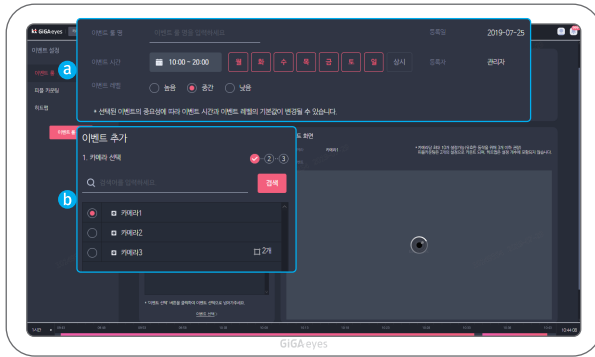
GiGA eyes

이벤트 설정

이벤트 룰
피플 카운팅
히트맵

이벤트 룰

a

이벤트 룰 명 이벤트 룰 명을 입력하세요
등록일 2019-07-25

이벤트 시간 10:00 ~ 20:00 월 화 수 목 금 토 일 상시
등록자 관리자

이벤트 레벨 높음 중간 낮음

* 선택된 이벤트의 중요성에 따라 이벤트 시간과 이벤트 레벨의 기본값이 변경될 수 있습니다.

이벤트 추가

1. 카메라 선택 ② ③

b

검색어를 입력하세요 검색

카메라1
카메라2
카메라3 2개

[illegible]

이벤트 선택

14:01 12:44:08

GiGA eyes